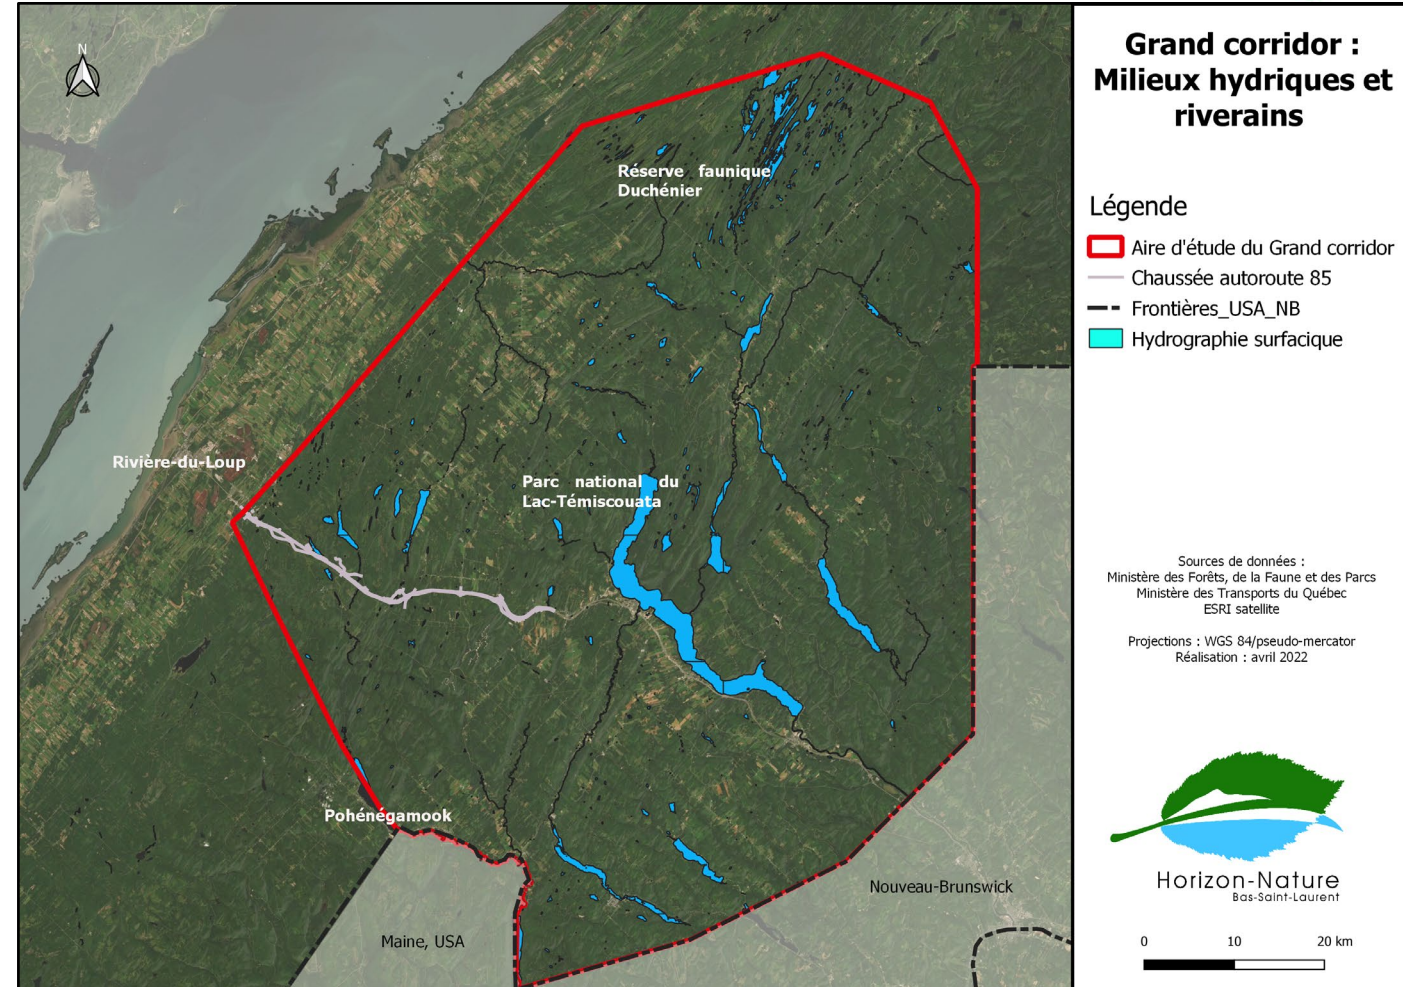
N

Réserve faunique Duchénier

Rivière-du-Loup

Parc national du Lac-Témiscouata

Pohénégamook

Nouveau-Brunswick

Maine, USA

Grand corridor : Milieux hydriques et riverains

Légende

Aire d'étude du Grand corridor

Chaussée autoroute 85

Frontières_USA_NB

Hydrographie surfacique

Sources de données :
Ministère des Forêts, de la Faune et des Parcs
Ministère des Transports du Québec
ESRI satellite

Projections : WGS 84/pseudo-mercator
Réalisation : avril 2022

Horizon-Nature
Bas-Saint-Laurent

0 10 20 km